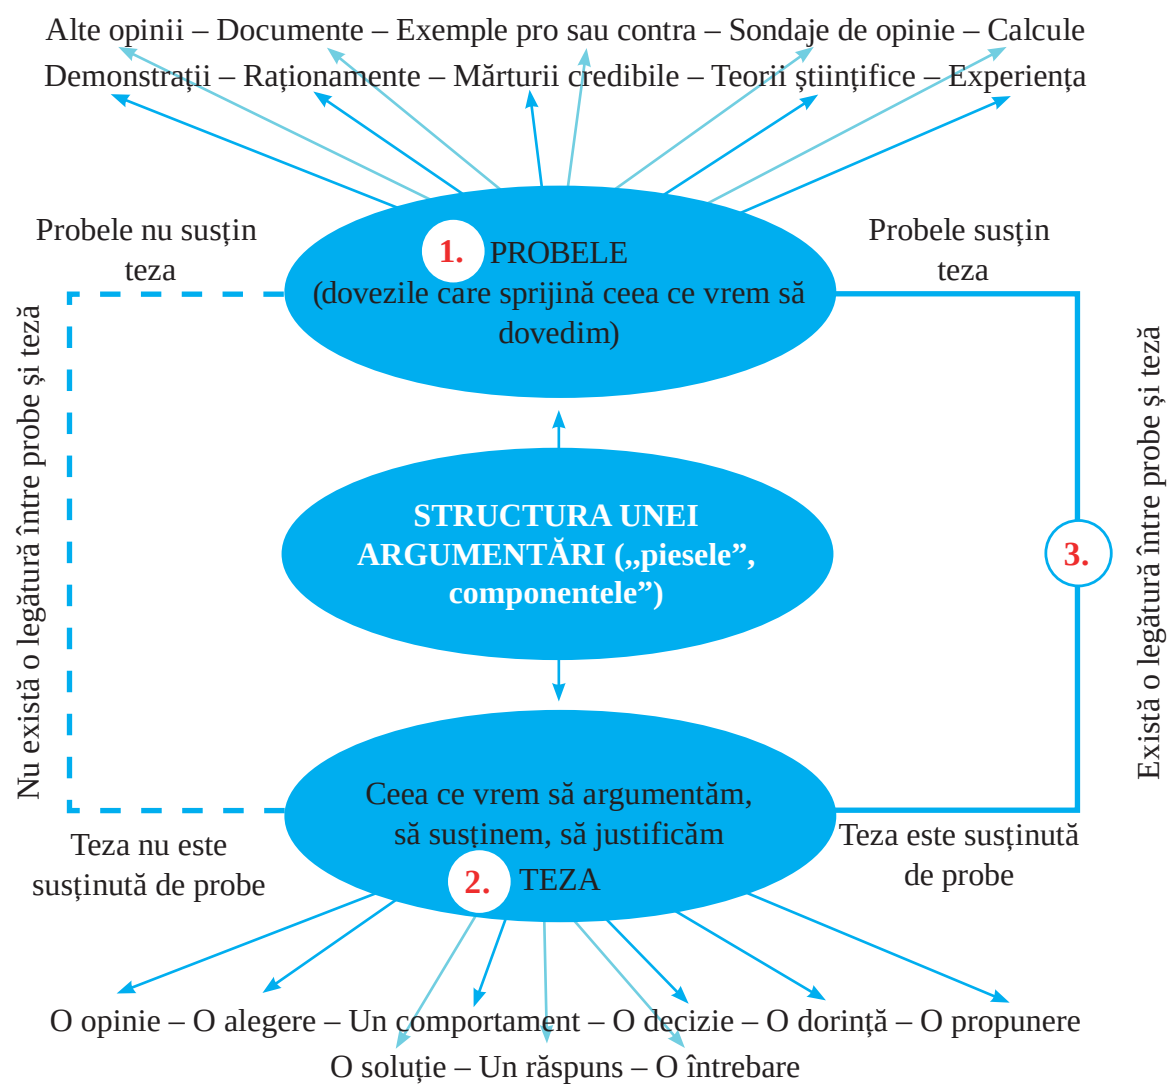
Alte opinii – Documente – Exemple pro sau contra – Sondaje de opinie – Calcule
Demonstrații – Raționamente – Mărturii credibile – Teorii științifice – Experiența

Probele nu susțin teza

1. PROBELE
(dovezile care sprijină ceea ce vrem să dovedim)

Probele susțin teza

Nu există o legătură între probe și teză

STRUCTURA UNEI ARGUMENTĂRI („piesele”, componentele”)

3.

Există o legătură între probe și teză

Ceea ce vrem să argumentăm, să susținem, să justificăm
2. TEZA

Teza nu este susținută de probe

Teza este susținută de probe

O opinie – O alegere – Un comportament – O decizie – O dorință – O propunere
O soluție – Un răspuns – O întrebare